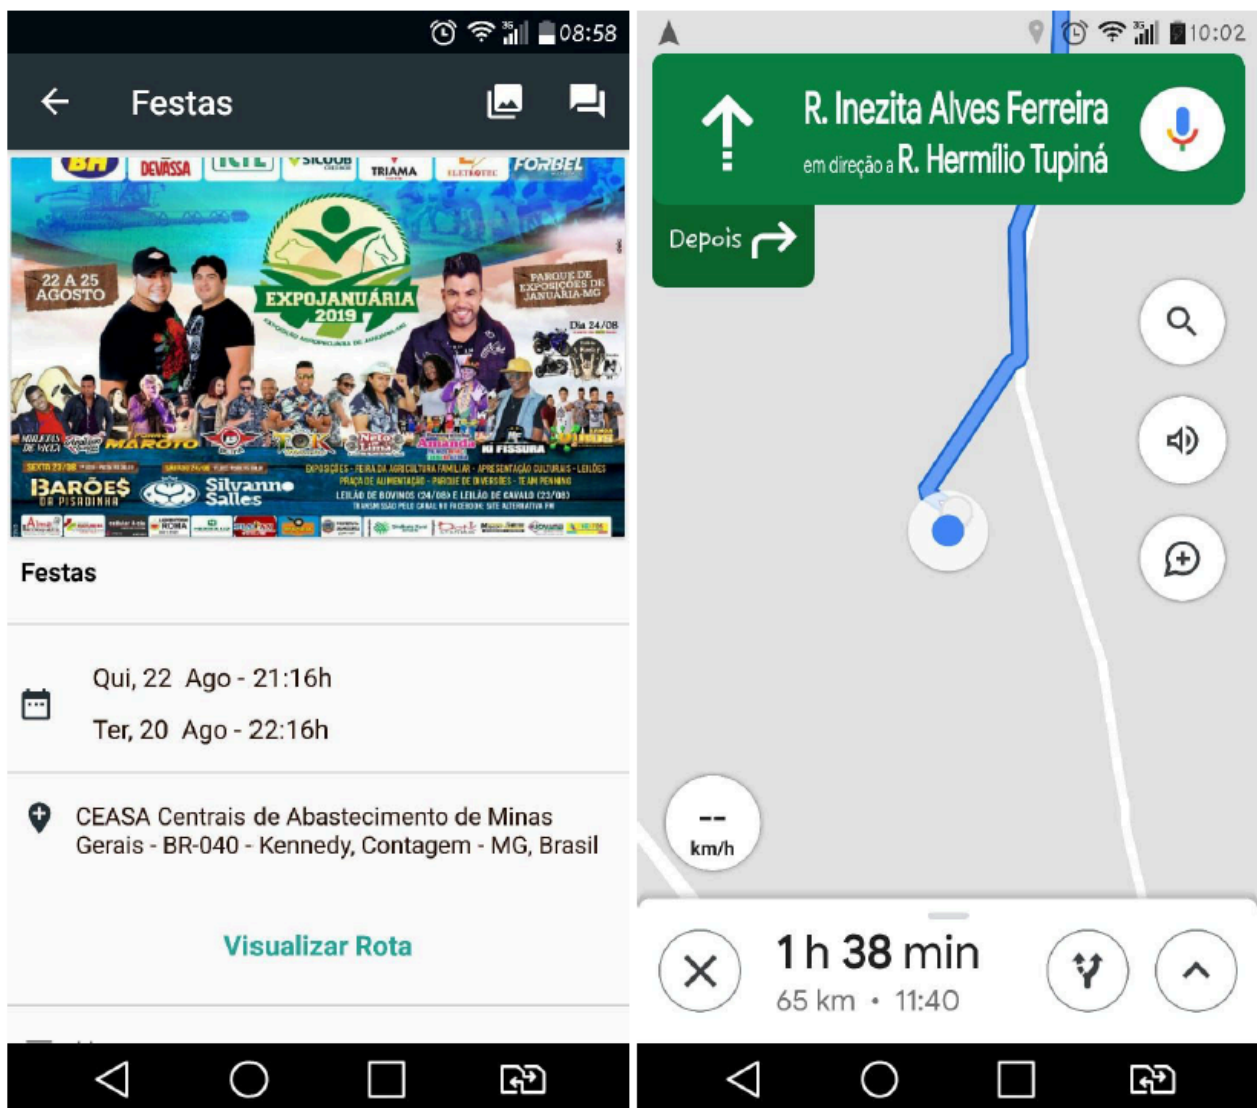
08:58

Festas

BH DEVASSA SICOOB TRIAMA ELETROTEC FORBEL

22 A 25 AGOSTO

EXPOJANUÁRIA 2019

PARQUE DE EXPOSIÇÕES DE JANUÁRIA-MG

Dia 24/08

MAROTO

TOK

Amanda

KI FISSURA

BARÕES DA PISADINHA

Silvanno Salles

EXPOSIÇÕES - FEIRA DA AGRICULTURA FAMILIAR - APRESENTAÇÃO CULTURAIS - LEILÕES PRAÇA DE ALIMENTAÇÃO - PARQUE DE DIVERSÕES - TEAM PENNING LEILÃO DE BOVINOS (24/08) E LEILÃO DE CAVALO (23/08)

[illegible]

Festas

Qui, 22 Ago - 21:16h

Ter, 20 Ago - 22:16h

CEASA Centrais de Abastecimento de Minas Gerais - BR-040 - Kennedy, Contagem - MG, Brasil

Visualizar Rota

10:02

R. Inezita Alves Ferreira

em direção a R. Hermílio Tupiná

Depois

--
km/h

1 h 38 min

65 km • 11:40